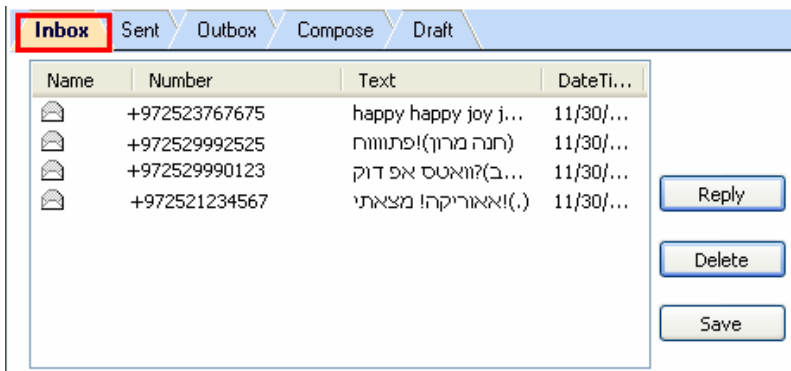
Inbox | Sent | Outbox | Compose | Draft

| Name | Number | Text | DateTi... |
|---|---|---|---|
| | +972523767675 | happy happy joy j... | 11/30/... |
| | +972529992525 | חנה מרון)!פתווווח) | 11/30/... |
| | +972529990123 | ...ב)?וואטס אפ דוק | 11/30/... |
| | +972521234567 | (.)!אאוריקה! מצאתי | 11/30/... |

Reply

Delete

Save